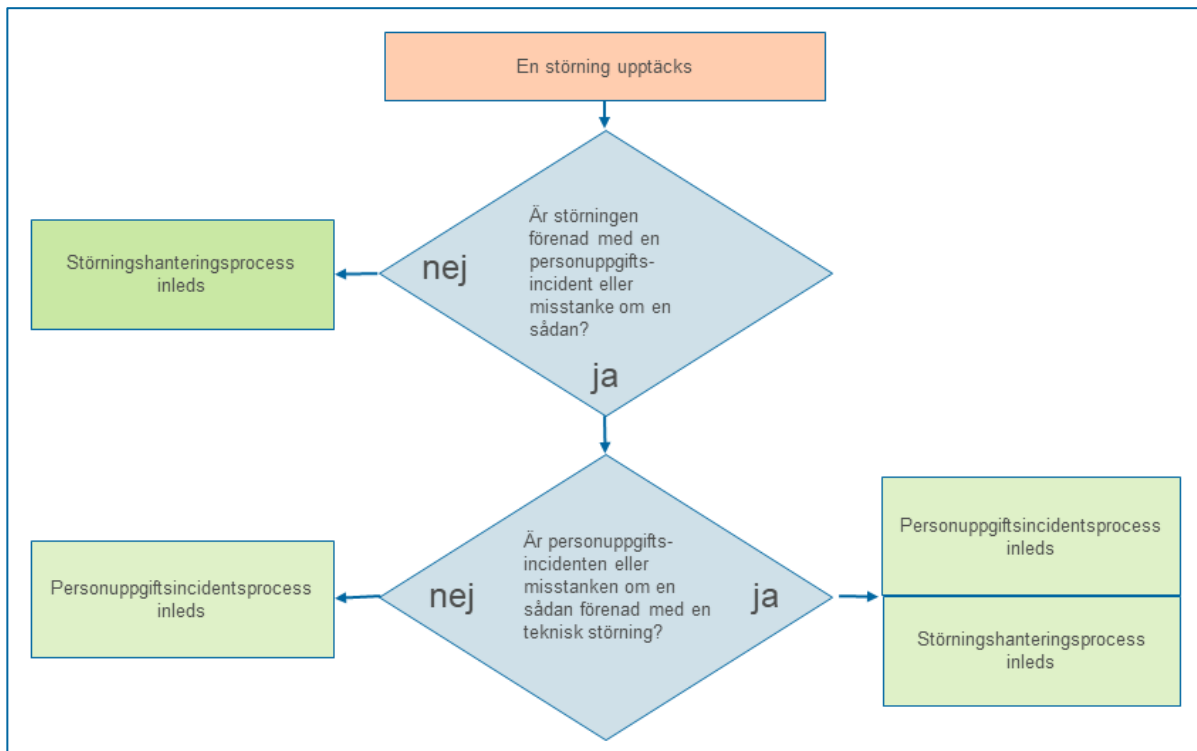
En störning upptäcks

Är störningen förenad med en personuppgifts-incident eller misstanke om en sådan?

nej

Störningshanteringsprocess inleds

ja

Är personuppgifts-incidenten eller misstanken om en sådan förenad med en teknisk störning?

nej

Personuppgiftsincidentsprocess inleds

ja

Personuppgiftsincidentsprocess inleds

Störningshanteringsprocess inleds